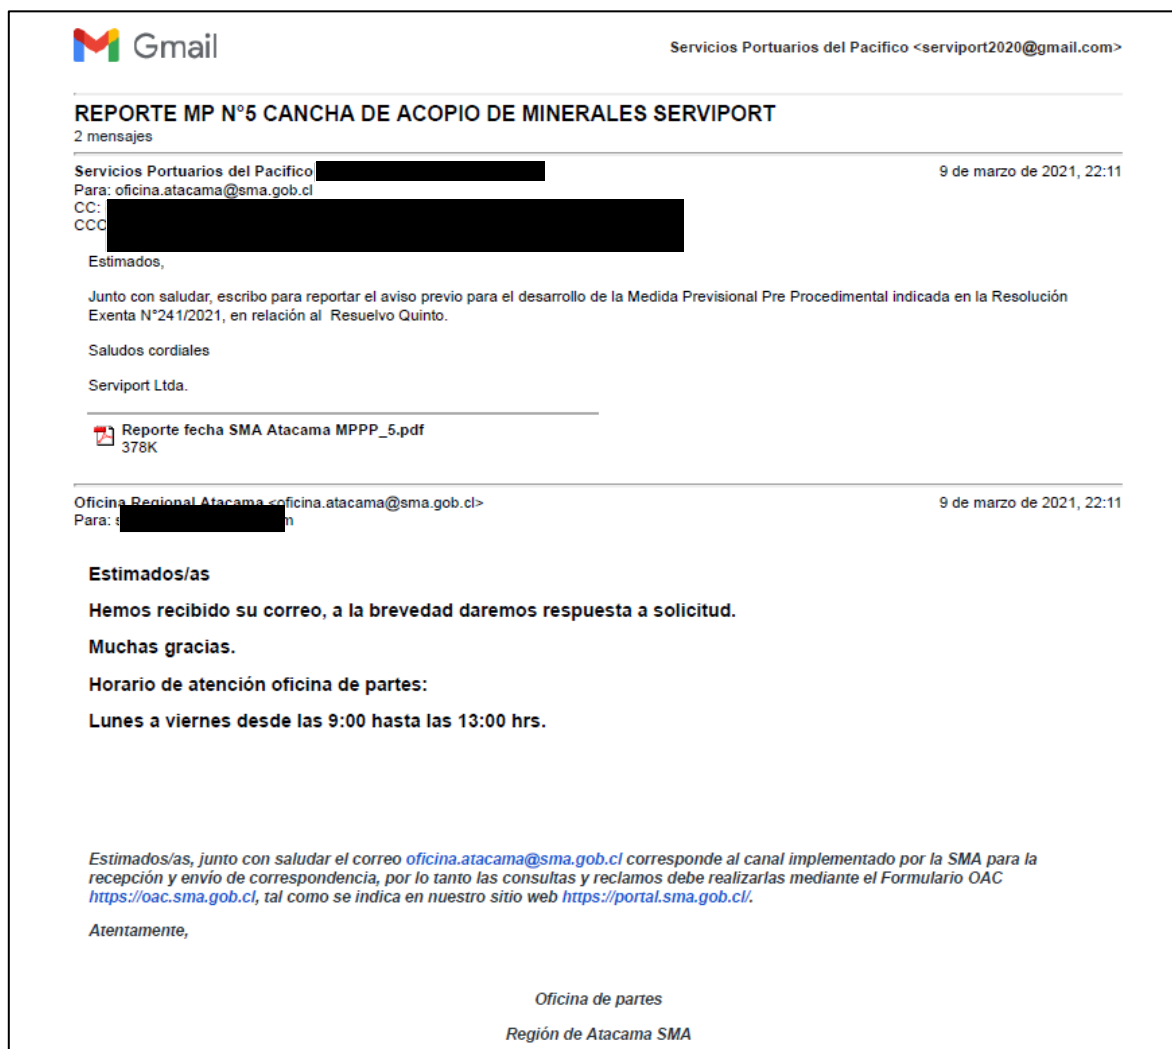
Gmail

Servicios Portuarios del Pacifico <serviport2020@gmail.com>

REPORTE MP N°5 CANCHA DE ACOPIO DE MINERALES SERVIPORT
2 mensajes

Servicios Portuarios del Pacifico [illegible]
9 de marzo de 2021, 22:11
Para: oficina.atacama@sma.gob.cl
CC: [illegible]
CCO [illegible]

Estimados,

Junto con saludar, escribo para reportar el aviso previo para el desarrollo de la Medida Previsional Pre Procedimental indicada en la Resolución Exenta N°241/2021, en relación al Resuelvo Quinto.

Saludos cordiales

Serviport Ltda.

Reporte fecha SMA Atacama MPPP_5.pdf
378K

Oficina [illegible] <oficina.atacama@sma.gob.cl>
9 de marzo de 2021, 22:11
Para: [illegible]

Estimados/as

Hemos recibido su correo, a la brevedad daremos respuesta a solicitud.

Muchas gracias.

Horario de atención oficina de partes:

Lunes a viernes desde las 9:00 hasta las 13:00 hrs.

Estimados/as, junto con saludar el correo oficina.atacama@sma.gob.cl corresponde al canal implementado por la SMA para la recepción y envío de correspondencia, por lo tanto las consultas y reclamos debe realizarlas mediante el Formulario OAC https://oac.sma.gob.cl, tal como se indica en nuestro sitio web https://portal.sma.gob.cl/.

Atentamente,

Oficina de partes

Región de Atacama SMA